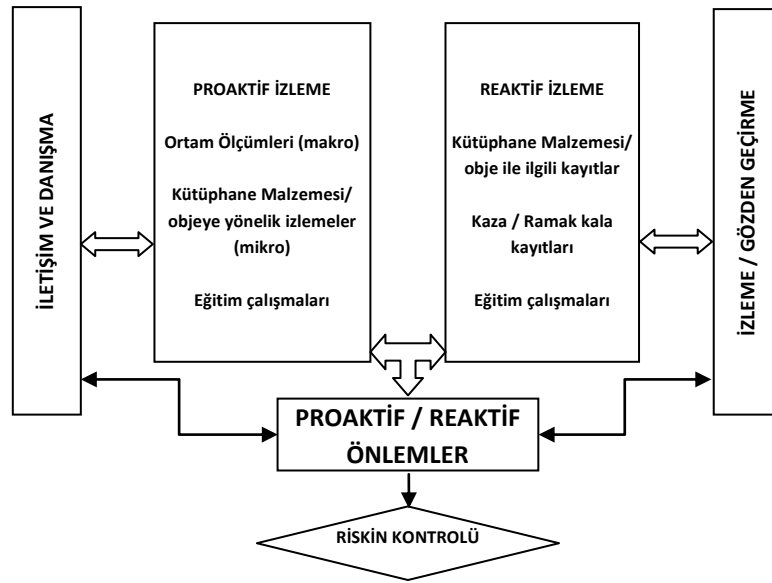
İLETİŞİM VE DANIŞMA

PROAKTİF İZLEME

Ortam Ölçümleri (makro)

Kütüphane Malzemesi/ objeye yönelik izlemeler (mikro)

Eğitim çalışmaları

REAKTİF İZLEME

Kütüphane Malzemesi/ obje ile ilgili kayıtlar

Kaza / Ramak kala kayıtları

Eğitim çalışmaları

İZLEME / GÖZDEN GEÇİRME

PROAKTİF / REAKTİF ÖNLEMLER

RİSKİN KONTROLÜ